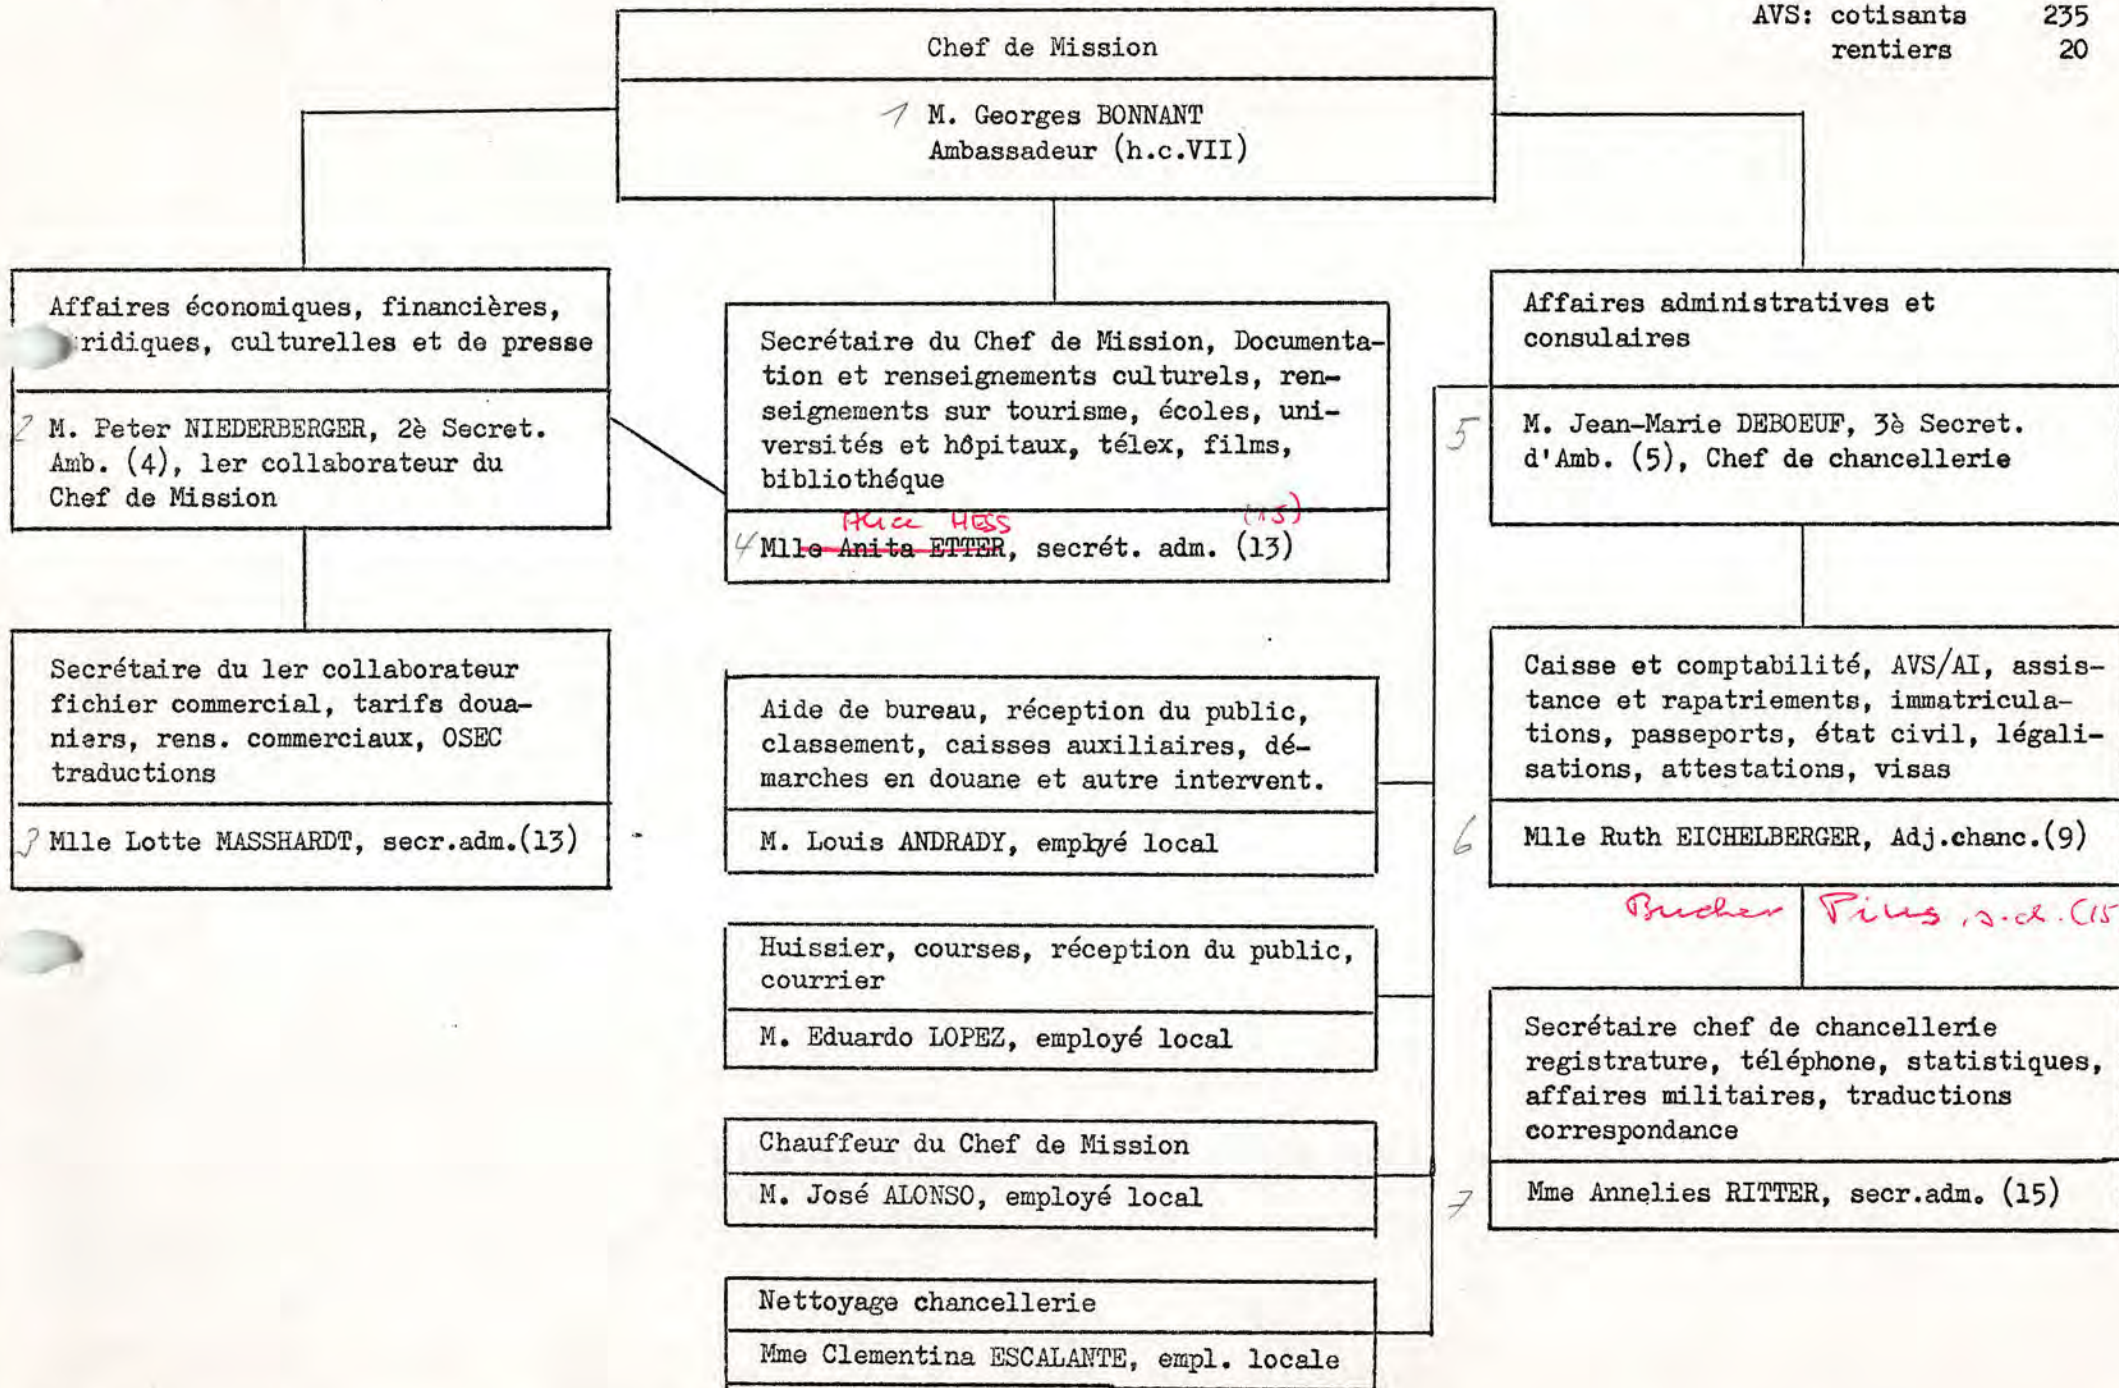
AVS: cotisants 235
rentiers 20

Chef de Mission

1 M. Georges BONNANT
Ambassadeur (h.c.VII)

Affaires économiques, financières, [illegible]ridiques, culturelles et de presse

2 M. Peter NIEDERBERGER, 2è Secret. Amb. (4), ler collaborateur du Chef de Mission

Secrétaire du ler collaborateur fichier commercial, tarifs douaniers, rens. commerciaux, OSEC traductions

3 Mlle Lotte MASSHARDT, secr.adm.(13)

Secrétaire du Chef de Mission, Documentation et renseignements culturels, renseignements sur tourisme, écoles, universités et hôpitaux, télex, films, bibliothéque

Alice HESS (15)
4 Mlle ~~Anita ETTER~~, secrét. adm. (13)

Aide de bureau, réception du public, classement, caisses auxiliaires, démarches en douane et autre intervent.

M. Louis ANDRADY, emplyé local

Huissier, courses, réception du public, courrier

M. Eduardo LOPEZ, employé local

Chauffeur du Chef de Mission

M. José ALONSO, employé local

Nettoyage chancellerie

Mme Clementina ESCALANTE, empl. locale

Affaires administratives et consulaires

5 M. Jean-Marie DEBOEUF, 3è Secret. d'Amb. (5), Chef de chancellerie

Caisse et comptabilité, AVS/AI, assistance et rapatriements, immatriculations, passeports, état civil, légalisations, attestations, visas

6 Mlle Ruth EICHELBERGER, Adj.chanc.(9)

Bucher Pilus, s.d. (15

Secrétaire chef de chancellerie registrature, téléphone, statistiques, affaires militaires, traductions correspondance

7 Mme Annelies RITTER, secr.adm. (15)